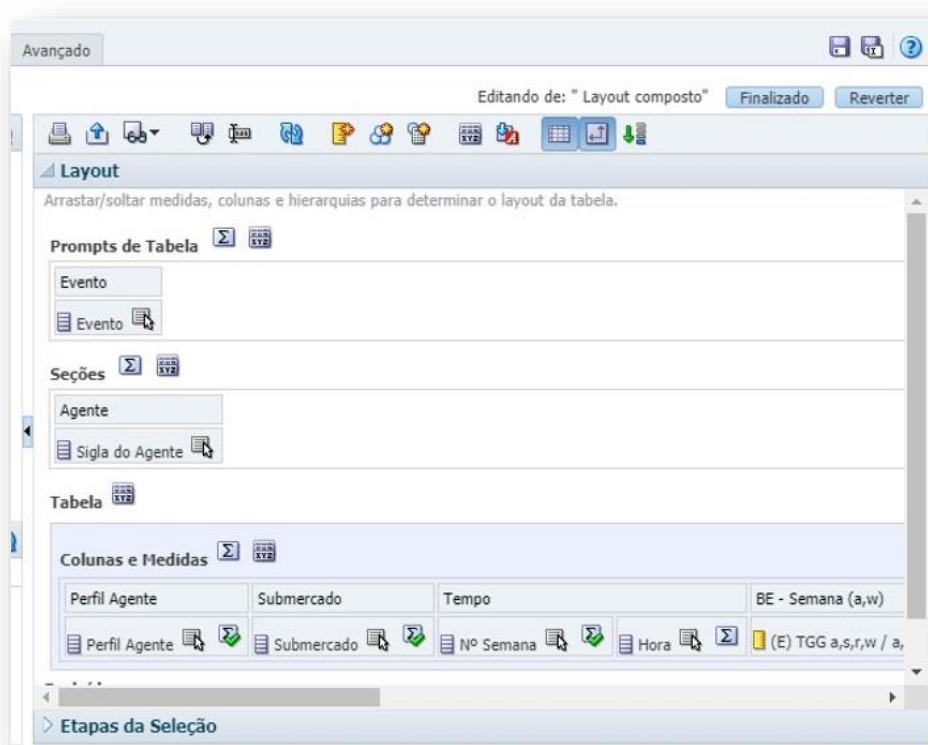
Avançado

Editando de: " Layout composto" Finalizado Reverter

Layout

Arrastar/soltar medidas, colunas e hierarquias para determinar o layout da tabela.

Prompts de Tabela

Evento

Evento

Seções

Agente

Sigla do Agente

Tabela

Colunas e Medidas

| Perfil Agente | Submercado | Tempo | | BE - Semana (a,w) |
|---|---|---|---|---|
| Perfil Agente | Submercado | Nº Semana | Hora | (E) TGG a,s,r,w / a, |

Etapas da Seleção